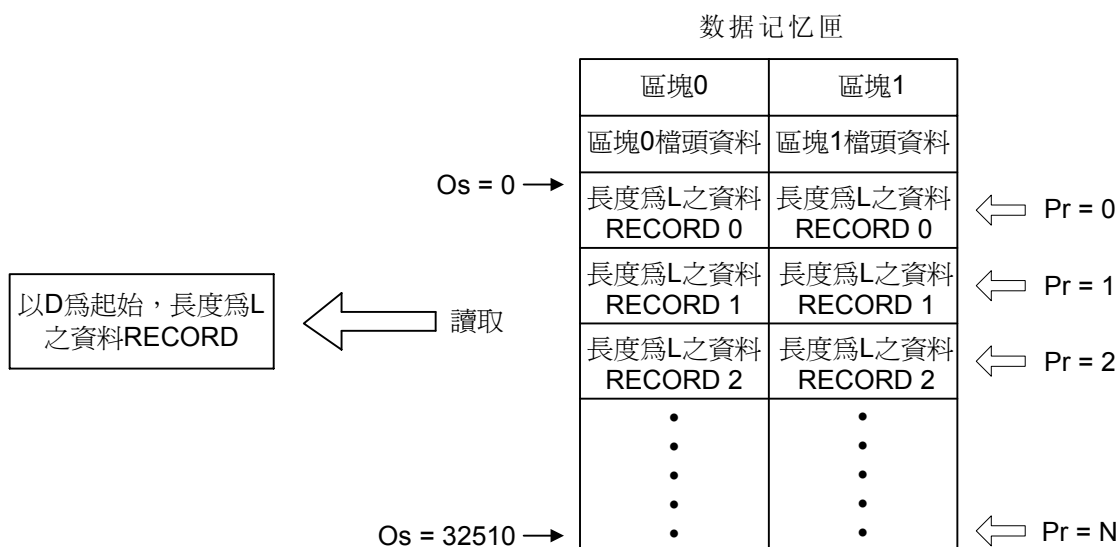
数据记忆匣

| 區塊0 | 區塊1 |
|---|---|
| 區塊0檔頭資料 | 區塊1檔頭資料 |
| 長度為L之資料 RECORD 0 | 長度為L之資料 RECORD 0 |
| 長度為L之資料 RECORD 1 | 長度為L之資料 RECORD 1 |
| 長度為L之資料 RECORD 2 | 長度為L之資料 RECORD 2 |
| • • • • • | • • • • • |

Os = 0
Os = 32510

Pr = 0
Pr = 1
Pr = 2
Pr = N

讀取

以D為起始，長度為L之資料RECORD